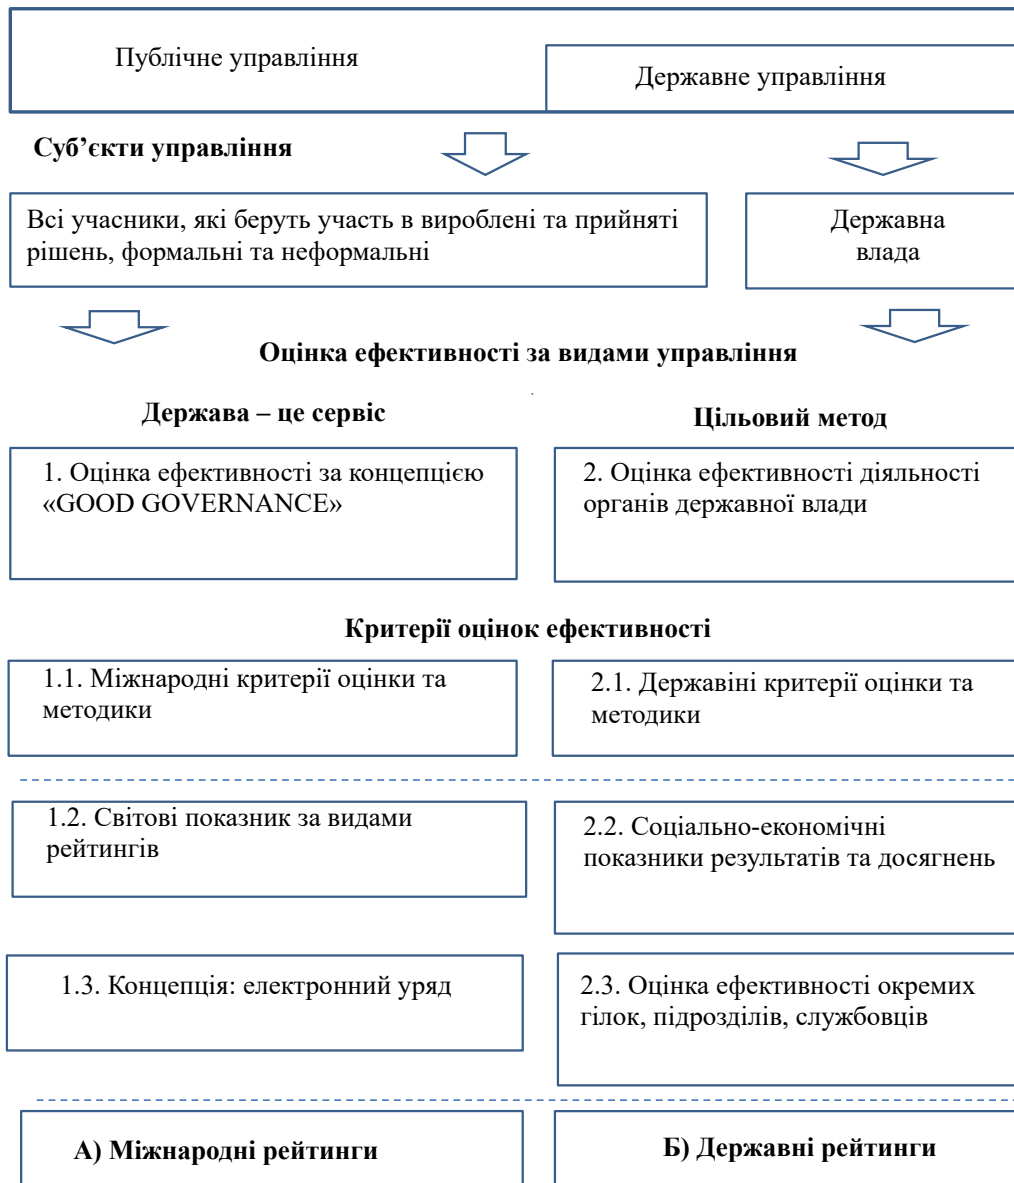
Публічне управління

Державне управління

Суб’єкти управління

Всі учасники, які беруть участь в вироблені та прийняті рішень, формальні та неформальні

Державна влада

Оцінка ефективності за видами управління

Держава – це сервіс

Цільовий метод

1. Оцінка ефективності за концепцією «GOOD GOVERNANCE»

2. Оцінка ефективності діяльності органів державної влади

Критерії оцінок ефективності

1.1. Міжнародні критерії оцінки та методики

2.1. Державіні критерії оцінки та методики

1.2. Світові показник за видами рейтингів

2.2. Соціально-економічні показники результатів та досягнень

1.3. Концепція: електронний уряд

2.3. Оцінка ефективності окремих гілок, підрозділів, службовців

А) Міжнародні рейтинги

Б) Державні рейтинги